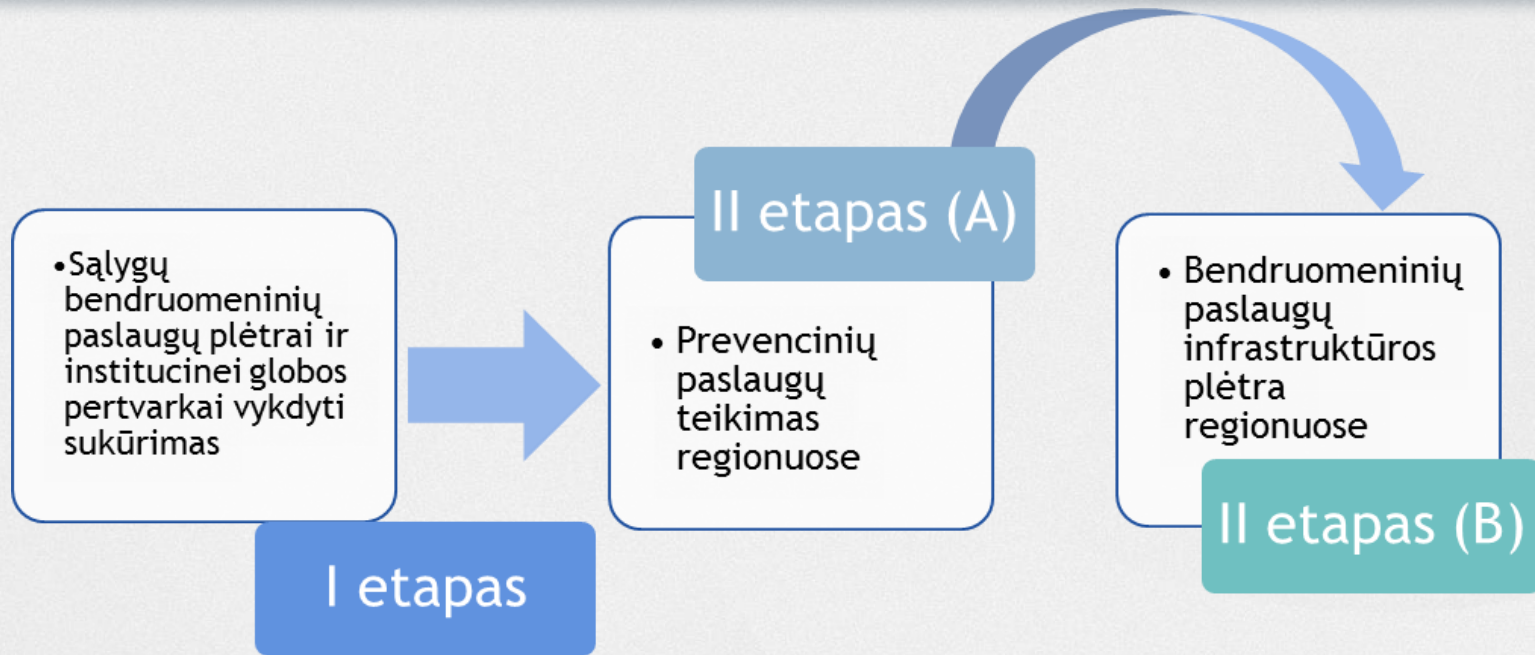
•Sąlygų bendruomeninių paslaugų plėtrai ir institucinei globos pertvarkai vykdyti sukūrimas

I etapas

II etapas (A)

• Prevencinių paslaugų teikimas regionuose

• Bendruomeninių paslaugų infrastruktūros plėtra regionuose

II etapas (B)